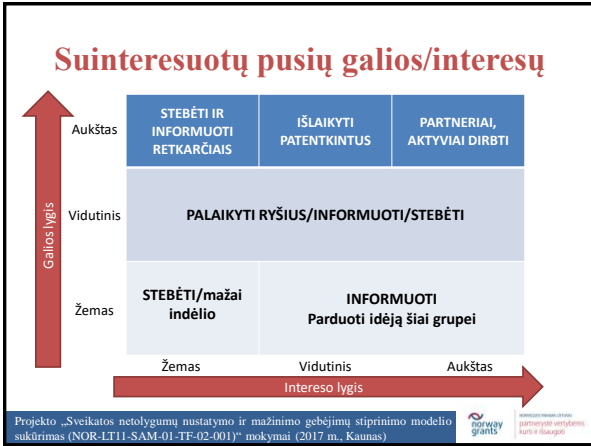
Suinteresuotų pusių galios/interesų

Galios lygis

Aukštas

Vidutinis

Žemas

| STEBĖTI IR INFORMUOTI RETKARČIAIS | IŠLAIKYTI PATENKINTUS | PARTNERIAI, AKTYVIAI DIRBTI |
|---|---|---|
| PALAIKYTI RYŠIUS/INFORMUOTI/STEBĖTI | | |
| STEBĖTI/mažai indėlio | INFORMUOTI Parduoti idėją šiai grupei | |

Žemas Vidutinis Aukštas

Intereso lygis

Projekto „Sveikatos netolygumų nustatymo ir mažinimo gebėjimų stiprinimo modelio sukūrimas (NOR-LT11-SAM-01-TF-02-001)" mokymai (2017 m., Kaunas)

norway grants

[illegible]
partnerystė vertybėms kurti ir išsaugoti